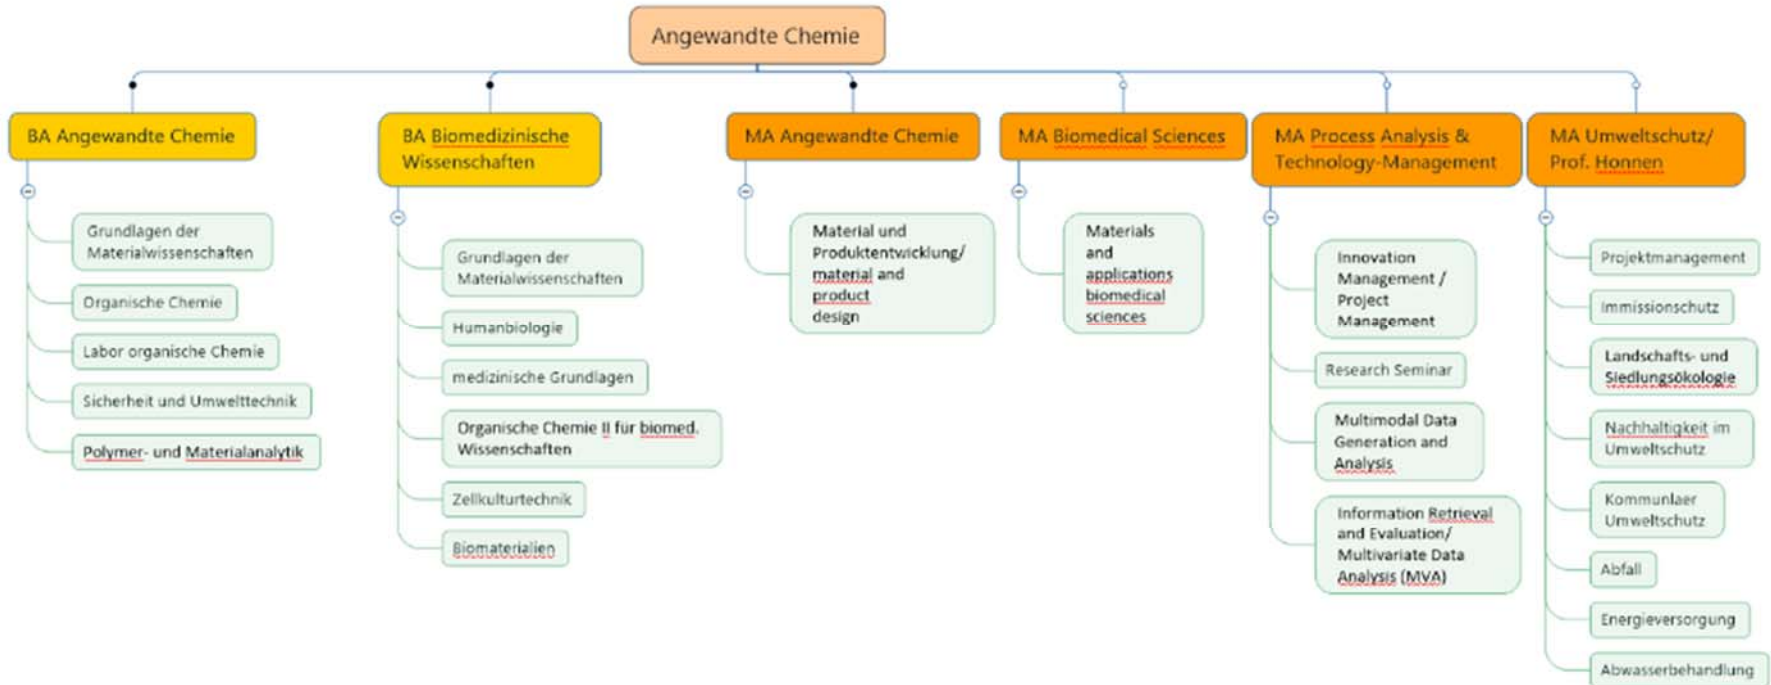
Angewandte Chemie

BA Angewandte Chemie

Grundlagen der Materialwissenschaften

Organische Chemie

Labor organische Chemie

Sicherheit und Umwelttechnik

Polymer- und Materialanalytik

BA Biomedizinische Wissenschaften

Grundlagen der Materialwissenschaften

Humanbiologie

medizinische Grundlagen

Organische Chemie II für biomed. Wissenschaften

Zellkulturtechnik

Biomaterialien

MA Angewandte Chemie

Material und Produktentwicklung/ material and product design

MA Biomedical Sciences

Materials and applications biomedical sciences

MA Process Analysis & Technology-Management

Innovation Management / Project Management

Research Seminar

Multimodal Data Generation and Analysis

Information Retrieval and Evaluation/ Multivariate Data Analysis (MVA)

MA Umweltschutz/ Prof. Honnen

Projektmanagement

Immissionschutz

Landschafts- und Siedlungsökologie

Nachhaltigkeit im Umweltschutz

Kommunlaer Umweltschutz

Abfall

Energieversorgung

Abwasserbehandlung